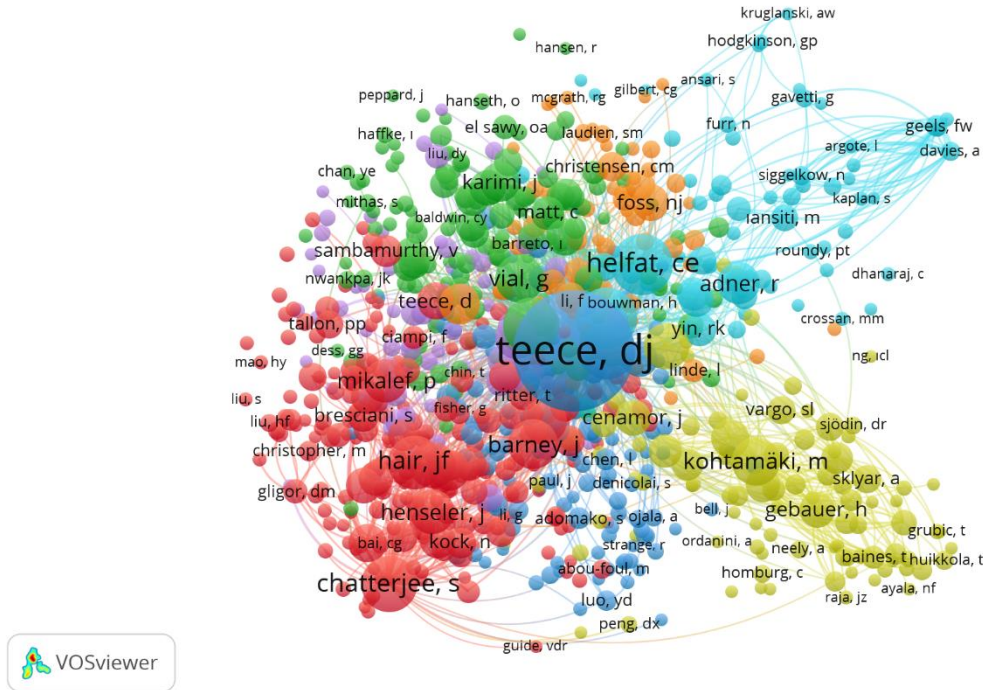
kruglanski, aw
hansen, r
hodgkinson, gp
ansari, s
peppard, j
mcgrath, rg
gilbert, cg
hanseth, o
gavetti, g
el sawy, oa
laudien, sm
furr, n
geels, fw
haffke, i
argote, l
davies, a
liu, dy
christensen, cm
chan, ye
siggelkow, n
karimi, j
mithas, s
foss, nj
kaplan, s
baldwin, cy
matt, c
iansiti, m
sambamurthy, v
barreto, i
roundy, pt
helfat, ce
nwankpa, jk
vial, g
dhanaraj, c
adner, r
teece, d
li, f
bouwman, h
tallon, pp
crossan, mm
ciampi, f
yin, rk
dess, gg
teece, dj
mao, hy
ng, icl
chin, t
linde, l
mikalef, p
ritter, t
liu, s
fisher, g
vargo, sl
bresciani, s
liu, hf
cenamor, j
sjödin, dr
christopher, m
barney, j
chen, l
hair, jf
kohtamäki, m
denicolai, s
gligor, dm
paul, j
sklyar, a
bell, j
henseler, j
li, g
adomako, s
ojala, a
gebauer, h
bai, cg
kock, n
strange, r
ordanini, a
grubic, t
neely, a
baines, t
huikkola, t
abou-foul, m
chatterjee, s
homburg, c
raja, jz
ayala, nf
luo, yd
peng, dx
guide, vdr
VOSviewer